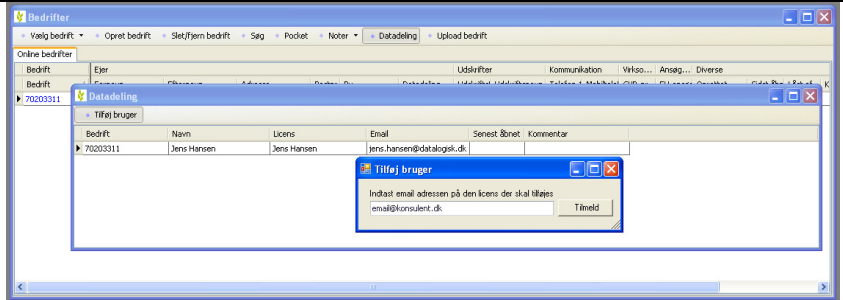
Bedrifter

Vælg bedrift ▾ Opret bedrift Slet/fjern bedrift Søg Pocket Noter ▾ Datadeling Upload bedrift

Online bedrifter

Bedrift | Ejer | Udskrifter | Kommunikation | Virkso... | Ansøg... | Diverse

Bedrift

70203311

Datadeling

Tilføj bruger

| Bedrift | Navn | Licens | Email | Senest åbnet | Kommentar |
|---|---|---|---|---|---|
| 70203311 | Jens Hansen | Jens Hansen | jens.hansen@datalogisk.dk | | |

Tilføj bruger

Indtast email adressen på den licens der skal tilføjes

email@konsulent.dk

Tilmeld